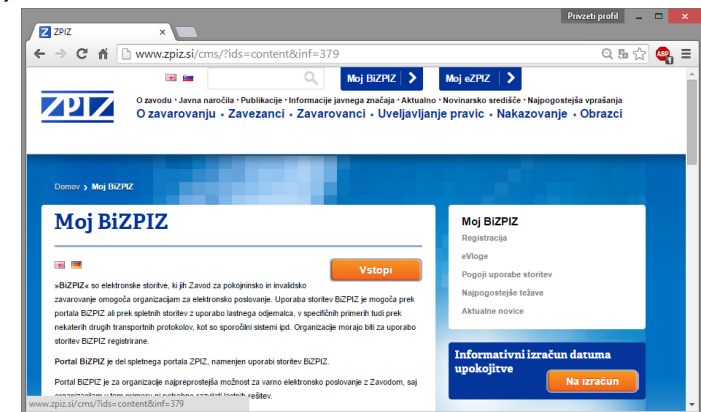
ZPIZ

Privzeti profil

www.zpiz.si/cms/?ids=content&inf=379

Moj BiZPIZ

Moj eZPIZ

ZPIZ

O zavodu • Javna naročila • Publikacije • Informacije javnega značaja • Aktualno • Novinarsko središče • Najpogostejša vprašanja

O zavarovanju • Zavezanci • Zavarovanci • Uveljavljanje pravic • Nakazovanje • Obrazci

Domov › Moj BiZPIZ

Moj BiZPIZ

Vstopi

»BiZPIZ« so elektronske storitve, ki jih Zavod za pokojninsko in invalidsko zavarovanje omogoča organizacijam za elektronsko poslovanje. Uporaba storitev BiZPIZ je mogoča prek portala BiZPIZ ali prek spletnih storitev z uporabo lastnega odjemalca, v specifičnih primerih tudi prek nekaterih drugih transportnih protokolov, kot so sporočilni sistemi ipd. Organizacije morajo biti za uporabo storitev BiZPIZ registrirane.

Portal BiZPIZ je del spletnega portala ZPIZ, namenjen uporabi storitev BiZPIZ.

Portal BiZPIZ je za organizacije najpreprostejša možnost za varno elektronsko poslovanje z Zavodom, saj organizacijam v tem primeru ni potrebno razvijati lastnih rešitev.

Moj BiZPIZ

Registracija

eVloge

Pogoji uporabe storitev

Najpogostejše težave

Aktualne novice

Informativni izračun datuma upokojitve

Na izračun

www.zpiz.si/cms/?ids=content&inf=379